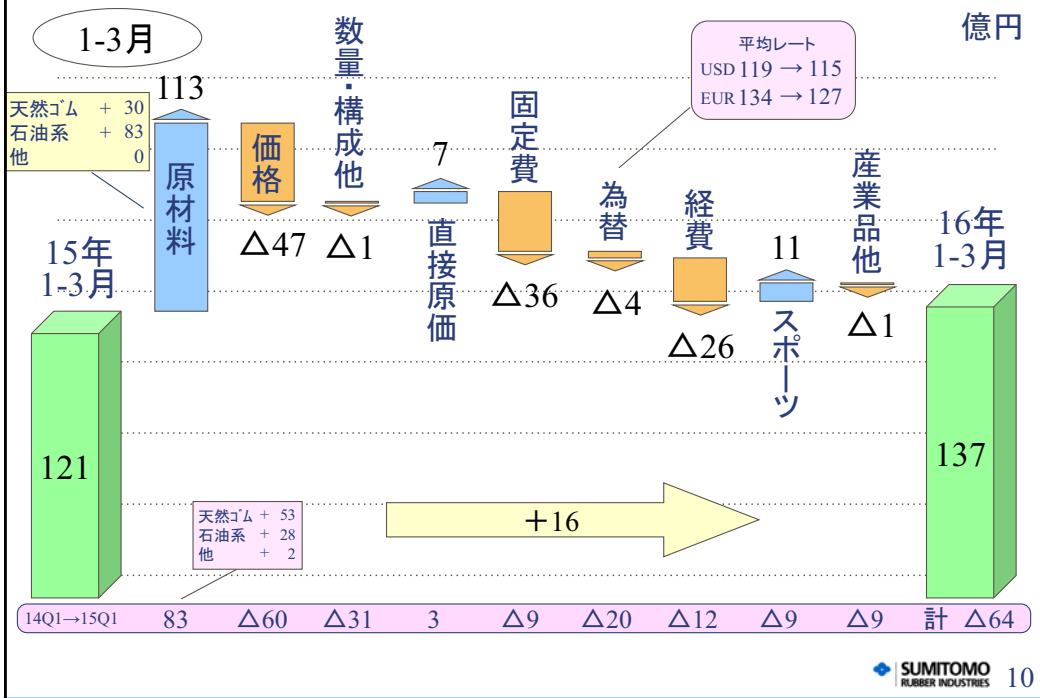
1-3月

億円

平均レート
USD 119 → 115
EUR 134 → 127

| 天然ゴム | + | 30 |
|---|---|---|
| 石油系 | + | 83 |
| 他 | | 0 |

15年
1-3月

121

113
原材料

価格
△47

数量・構成他
△1

7
直接原価

固定費
△36

為替
△4

経費
△26

11
スポーツ

産業品他
△1

16年
1-3月

137

| 天然ゴム | + | 53 |
|---|---|---|
| 石油系 | + | 28 |
| 他 | + | 2 |

＋16

14Q1→15Q1 83 △60 △31 3 △9 △20 △12 △9 △9 計 △64

SUMITOMO
RUBBER INDUSTRIES
10